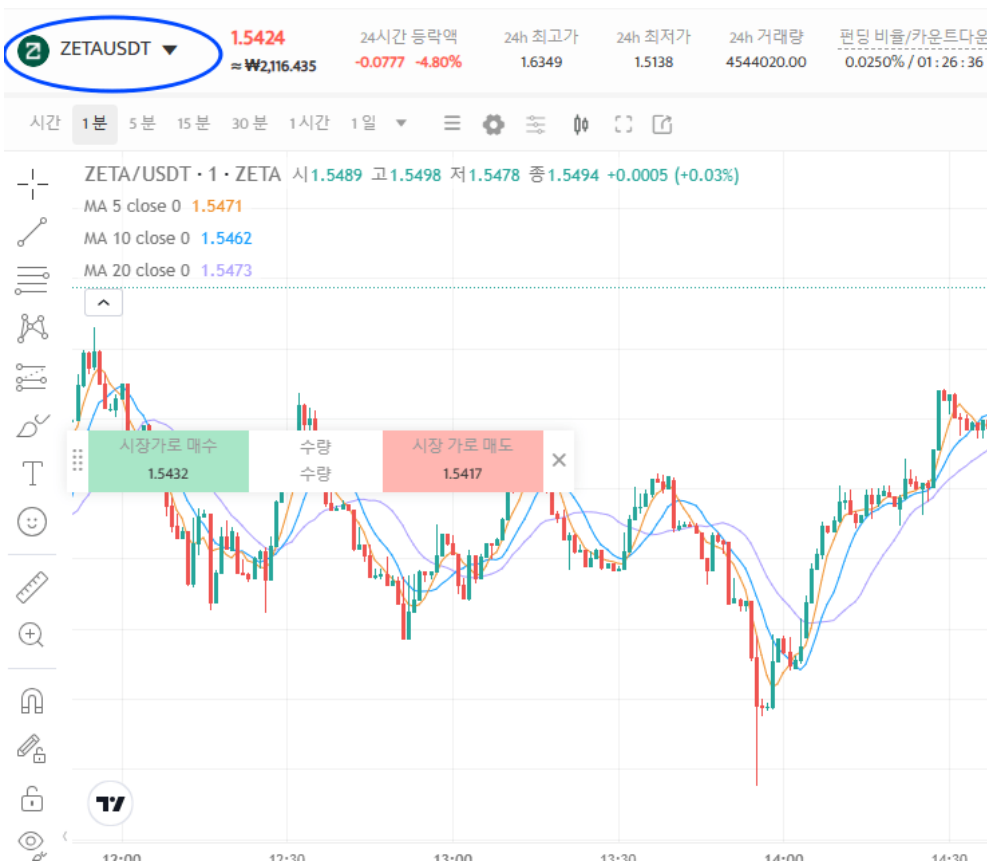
ZETAUSDT ▼

1.5424
≈ ₩2,116.435

24시간 등락액
-0.0777 -4.80%

24h 최고가
1.6349

24h 최저가
1.5138

24h 거래량
4544020.00

펀딩 비율/카운트다운
0.0250% / 01 : 26 : 36

시간 1분 5분 15분 30분 1시간 1일

ZETA/USDT · 1 · ZETA 시1.5489 고1.5498 저1.5478 종1.5494 +0.0005 (+0.03%)

MA 5 close 0 1.5471
MA 10 close 0 1.5462
MA 20 close 0 1.5473

| 시장가로 매수 | 수량 | 시장 가로 매도 |
|---|---|---|
| 1.5432 | 수량 | 1.5417 |

12:00 12:30 13:00 13:30 14:00 14:30